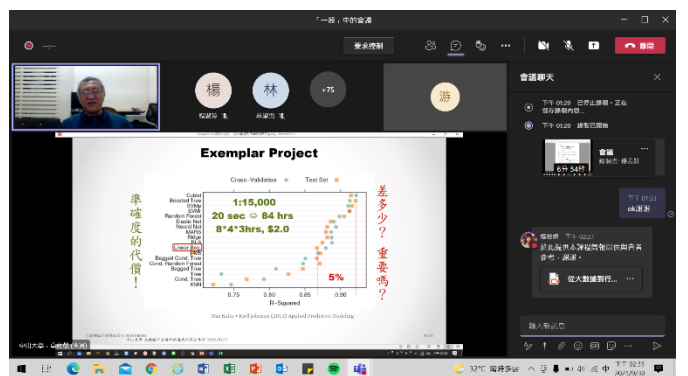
「一般」中的會議

要求控制

楊
楊建強

林
林建忠

+75

游

會議聊天

下午 09:20 已停止錄製。正在儲存錄製內容...

下午 09:20 錄影已開始

會議
錄製者: 楊志明
6分 54秒

下午 09:22
ok 謝謝

楊慧娟 下午 09:27
老師能提供本課程簡報以供自己再參考，謝謝。

從大數據到作...

輸入新訊息

Exemplar Project

Cross-Validation   Test Set

Cubist
Boosted Tree
SVMp
SVMr
Random Forest
Elastic Net
Neural Net
MARS
Ridge
PLS
Linear Reg.
M5
Bagged Cond. Tree
Cond. Random Forest
Bagged Tree
Tree
Cond. Tree
KNN

1:15,000
20 sec ⇔ 84 hrs
8*4*3hrs, $2.0

5%

0.75   0.80   0.85   0.90
R-Squared

準確度的代價！

差多少？重要嗎？

Max Kuhn • Kjell Johnson (2013) Applied Predictive Modeling

中山大學 - 企管系(1/70)

32°C 晴時多雲
下午 09:33
2021/9/30